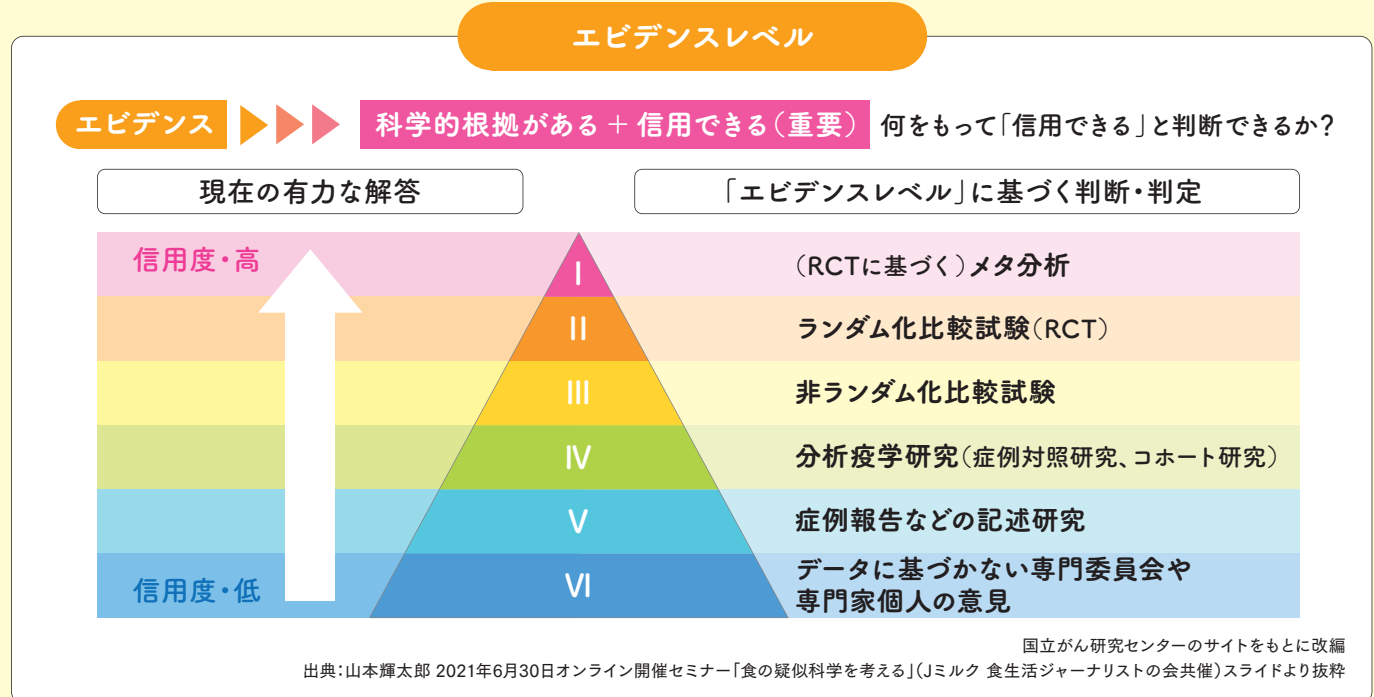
エビデンスレベル

エビデンス 科学的根拠がある + 信用できる（重要） 何をもって「信用できる」と判断できるか？

現在の有力な解答

「エビデンスレベル」に基づく判断・判定

信用度・高

信用度・低

I （RCTに基づく）メタ分析

II ランダム化比較試験（RCT）

III 非ランダム化比較試験

IV 分析疫学研究（症例対照研究、コホート研究）

V 症例報告などの記述研究

VI データに基づかない専門委員会や専門家個人の意見

国立がん研究センターのサイトをもとに改編

出典：山本輝太郎 2021年6月30日オンライン開催セミナー「食の疑似科学を考える」（Jミルク 食生活ジャーナリストの会共催）スライドより抜粋